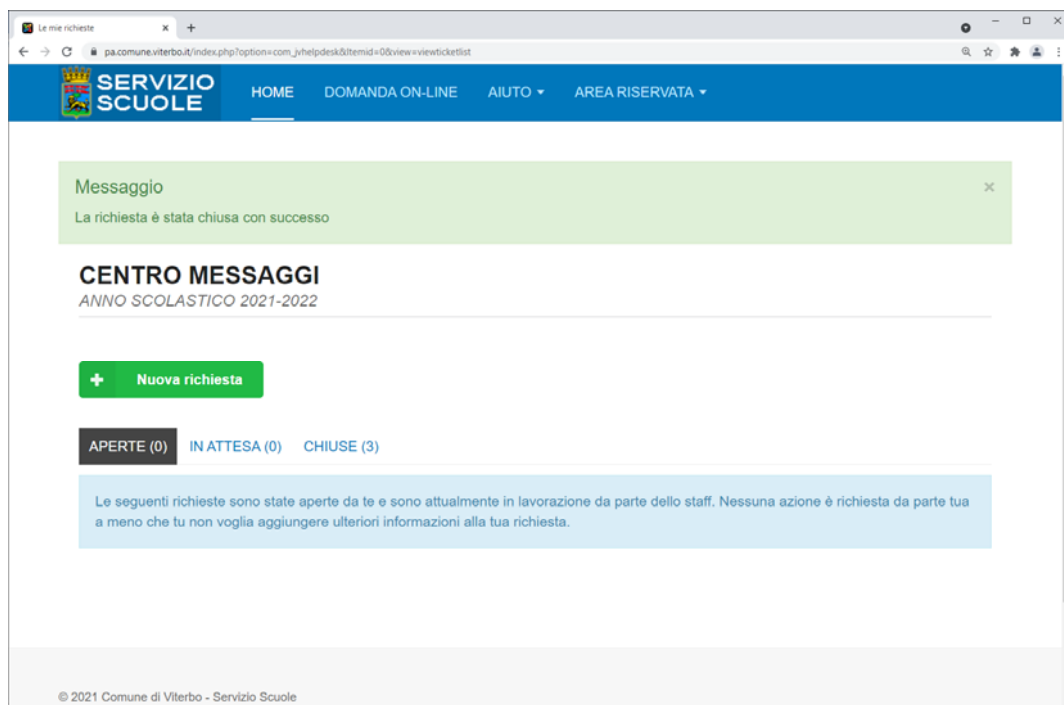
Le mie richieste × +

pa.comune.viterbo.it/index.php?option=com_jvhelpdesk&Itemid=0&view=viewticketlist

SERVIZIO SCUOLE

HOME DOMANDA ON-LINE AIUTO ▾ AREA RISERVATA ▾

Messaggio ×

La richiesta è stata chiusa con successo

CENTRO MESSAGGI

ANNO SCOLASTICO 2021-2022

+ Nuova richiesta

APERTE (0) IN ATTESA (0) CHIUSE (3)

Le seguenti richieste sono state aperte da te e sono attualmente in lavorazione da parte dello staff. Nessuna azione è richiesta da parte tua a meno che tu non voglia aggiungere ulteriori informazioni alla tua richiesta.

© 2021 Comune di Viterbo - Servizio Scuole